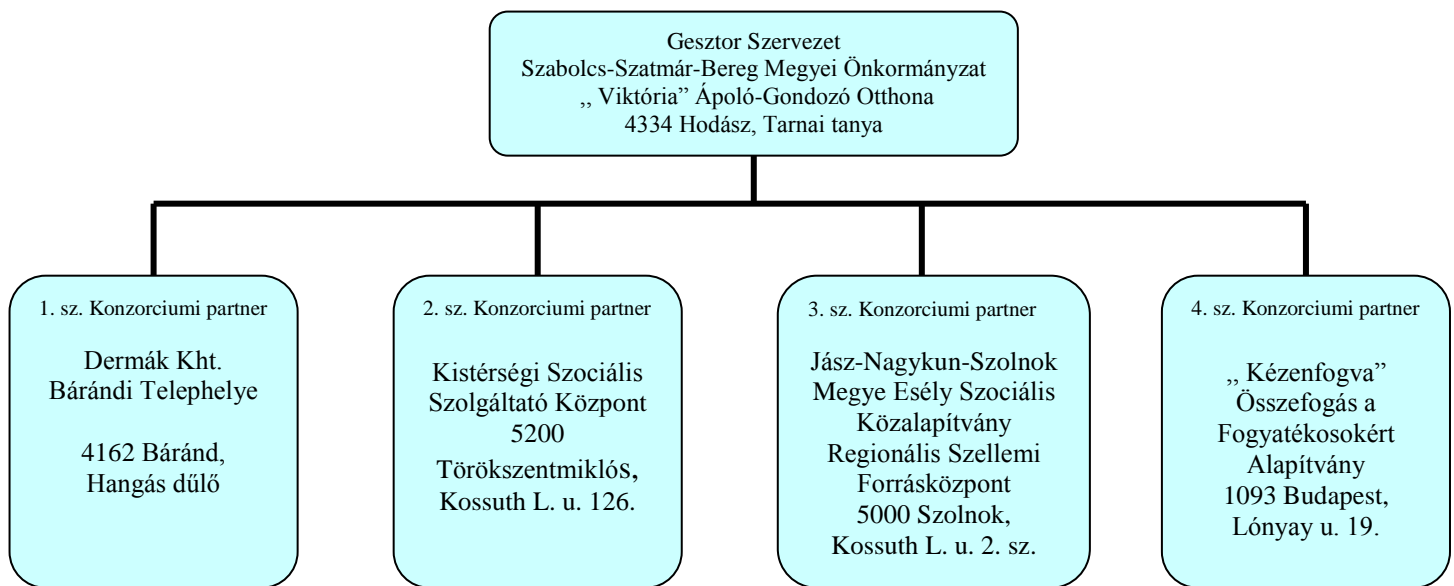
Gesztor Szervezet
Szabolcs-Szatmár-Bereg Megyei Önkormányzat
,, Viktória" Ápoló-Gondozó Otthona
4334 Hodász, Tarnai tanya

1. sz. Konzorciumi partner

Dermák Kht.
Bárándi Telephelye

4162 Báránd,
Hangás dűlő

2. sz. Konzorciumi partner

Kistérségi Szociális
Szolgáltató Központ
5200
Törökszentmiklós,
Kossuth L. u. 126.

3. sz. Konzorciumi partner

Jász-Nagykun-Szolnok
Megye Esély Szociális
Közalapítvány
Regionális Szellemi
Forrásközpont
5000 Szolnok,
Kossuth L. u. 2. sz.

4. sz. Konzorciumi partner

,, Kézenfogva"
Összefogás a
Fogyatékosokért
Alapítvány
1093 Budapest,
Lónyay u. 19.